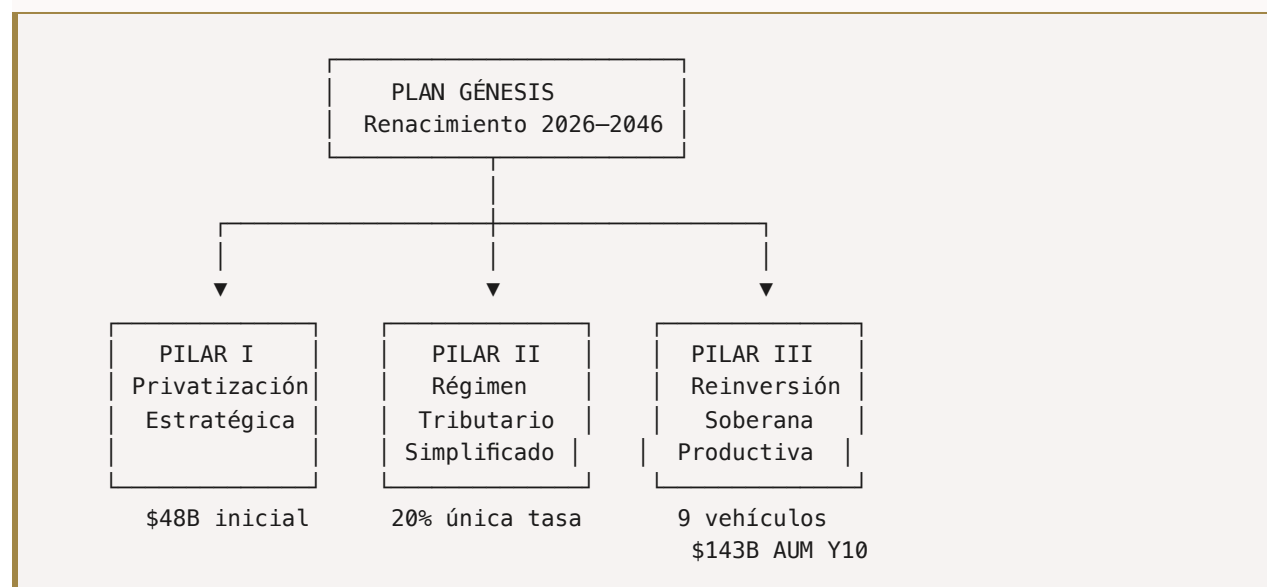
PLAN GÉNESIS
Renacimiento 2026–2046

PILAR I
Privatización
Estratégica

$48B inicial

PILAR II
Régimen
Tributario
Simplificado

20% única tasa

PILAR III
Reinversión
Soberana
Productiva

9 vehículos
$143B AUM Y10